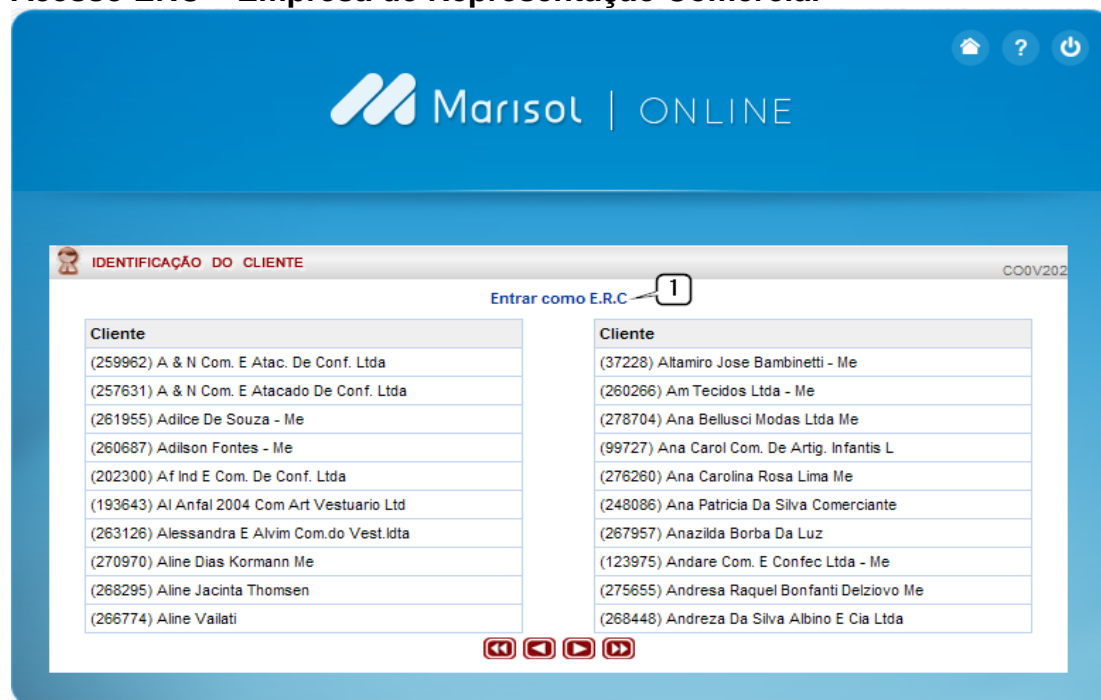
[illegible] ERC – Empresa de Representação Comercial

Marisol | ONLINE

IDENTIFICAÇÃO DO CLIENTE

CO0V202

Entrar como E.R.C

1

| Cliente |
|---|
| (259962) A & N Com. E Atac. De Conf. Ltda |
| (257631) A & N Com. E Atacado De Conf. Ltda |
| (261955) Adilce De Souza - Me |
| (260687) Adilson Fontes - Me |
| (202300) Af Ind E Com. De Conf. Ltda |
| (193643) Al Anfal 2004 Com Art Vestuario Ltd |
| (263126) Alessandra E Alvim Com.do Vest.ldta |
| (270970) Aline Dias Kormann Me |
| (268295) Aline Jacinta Thomsen |
| (266774) Aline Vailati |

| Cliente |
|---|
| (37228) Altamiro Jose Bambinetti - Me |
| (260266) Am Tecidos Ltda - Me |
| (278704) Ana Bellusci Modas Ltda Me |
| (99727) Ana Carol Com. De Artig. Infantis L |
| (276260) Ana Carolina Rosa Lima Me |
| (248086) Ana Patricia Da Silva Comerciante |
| (267957) Anazilda Borba Da Luz |
| (123975) Andare Com. E Confec Ltda - Me |
| (275655) Andresa Raquel Bonfanti Delziovo Me |
| (268448) Andreza Da Silva Albino E Cia Ltda |